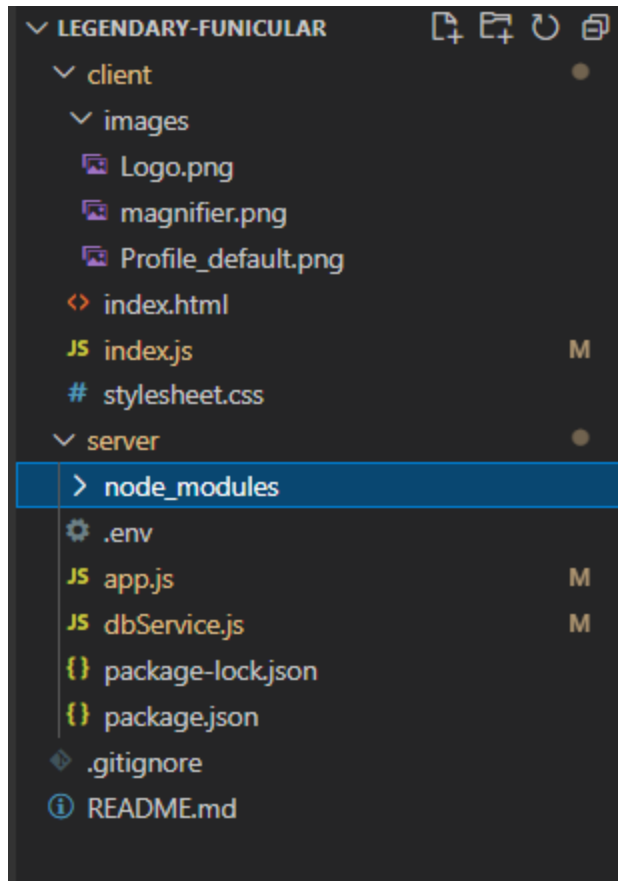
LEGENDARY-FUNICULAR
client
images
Logo.png
magnifier.png
Profile_default.png
index.html
JS index.js M
# stylesheet.css
server
node_modules
.env
JS app.js M
JS dbService.js M
{} package-lock.json
{} package.json
.gitignore
README.md